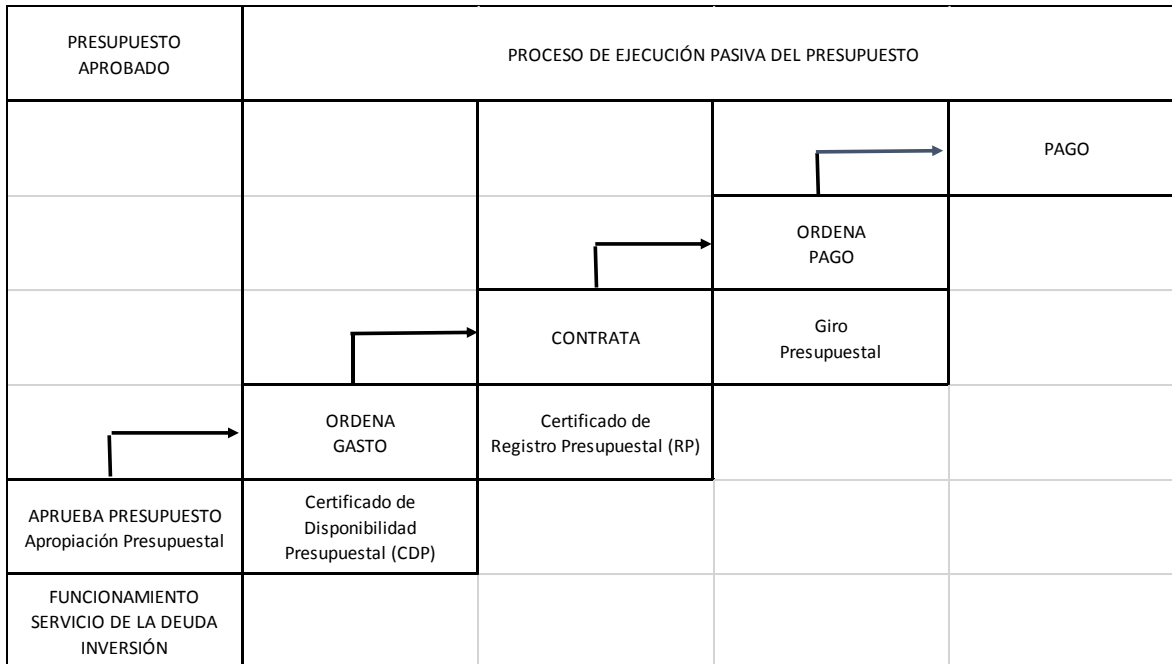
| PRESUPUESTO APROBADO | PROCESO DE EJECUCIÓN PASIVA DEL PRESUPUESTO | | | |
|---|---|---|---|---|
| | | | | PAGO |
| | | | ORDENA PAGO | |
| | | CONTRATA | Giro Presupuestal | |
| | ORDENA GASTO | Certificado de Registro Presupuestal (RP) | | |
| APRUEBA PRESUPUESTO Apropiación Presupuestal | Certificado de Disponibilidad Presupuestal (CDP) | | | |
| FUNCIONAMIENTO SERVICIO DE LA DEUDA INVERSIÓN | | | | |